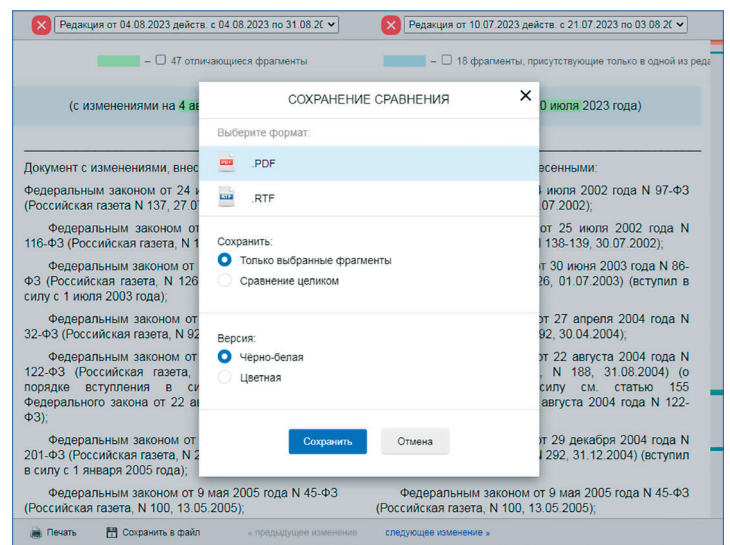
Редакция от 04.08.2023 действ. с 04.08.2023 по 31.08.20

Редакция от 10.07.2023 действ. с 21.07.2023 по 03.08.20

47 отличающиеся фрагменты

18 фрагменты, присутствующие только в одной из реда

(с изменениями на 4 а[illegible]

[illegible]0 июля 2023 года)

Документ с изменениями, внес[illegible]

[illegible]есенными:

Федеральным законом от 24 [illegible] (Российская газета, N 137, 27.07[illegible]

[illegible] июля 2002 года N 97-ФЗ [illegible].07.2002);

Федеральным законом от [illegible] 116-ФЗ (Российская газета, N 1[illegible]

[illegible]от 25 июля 2002 года N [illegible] 138-139, 30.07.2002);

Федеральным законом от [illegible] ФЗ (Российская газета, N 126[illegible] силу с 1 июля 2003 года);

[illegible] 30 июня 2003 года N 86-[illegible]26, 01.07.2003) (вступил в

Федеральным законом от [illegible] 32-ФЗ (Российская газета, N 92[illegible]

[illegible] 27 апреля 2004 года N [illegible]92, 30.04.2004);

Федеральным законом от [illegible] 122-ФЗ (Российская газета, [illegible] порядке вступления в си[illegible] Федерального закона от 22 ав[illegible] ФЗ);

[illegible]т 22 августа 2004 года N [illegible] N 188, 31.08.2004) (о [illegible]силу см. статью 155 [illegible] августа 2004 года N 122-

Федеральным законом от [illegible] 201-ФЗ (Российская газета, N 2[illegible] в силу с 1 января 2005 года);

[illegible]т 29 декабря 2004 года N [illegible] 292, 31.12.2004) (вступил

Федеральным законом от 9 мая 2005 года N 45-ФЗ (Российская газета, N 100, 13.05.2005);

Федеральным законом от 9 мая 2005 года N 45-ФЗ (Российская газета, N 100, 13.05.2005);

СОХРАНЕНИЕ СРАВНЕНИЯ

Выберите формат:

.PDF

.RTF

Сохранить:

Только выбранные фрагменты

Сравнение целиком

Версия:

Чёрно-белая

Цветная

Сохранить

Отмена

Печать

Сохранить в файл

« предыдущее изменение

следующее изменение »